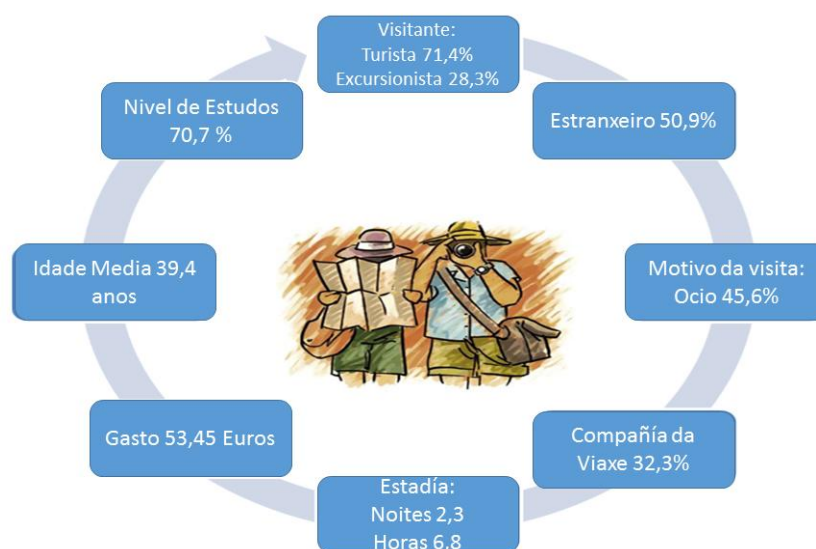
Visitante:
Turista 71,4%
Excursionista 28,3%

Estranxeiro 50,9%

Motivo da visita:
Ocio 45,6%

Compañía da
Viaxe 32,3%

Estadía:
Noites 2,3
Horas 6,8

Gasto 53,45 Euros

Idade Media 39,4
anos

Nivel de Estudos
70,7 %